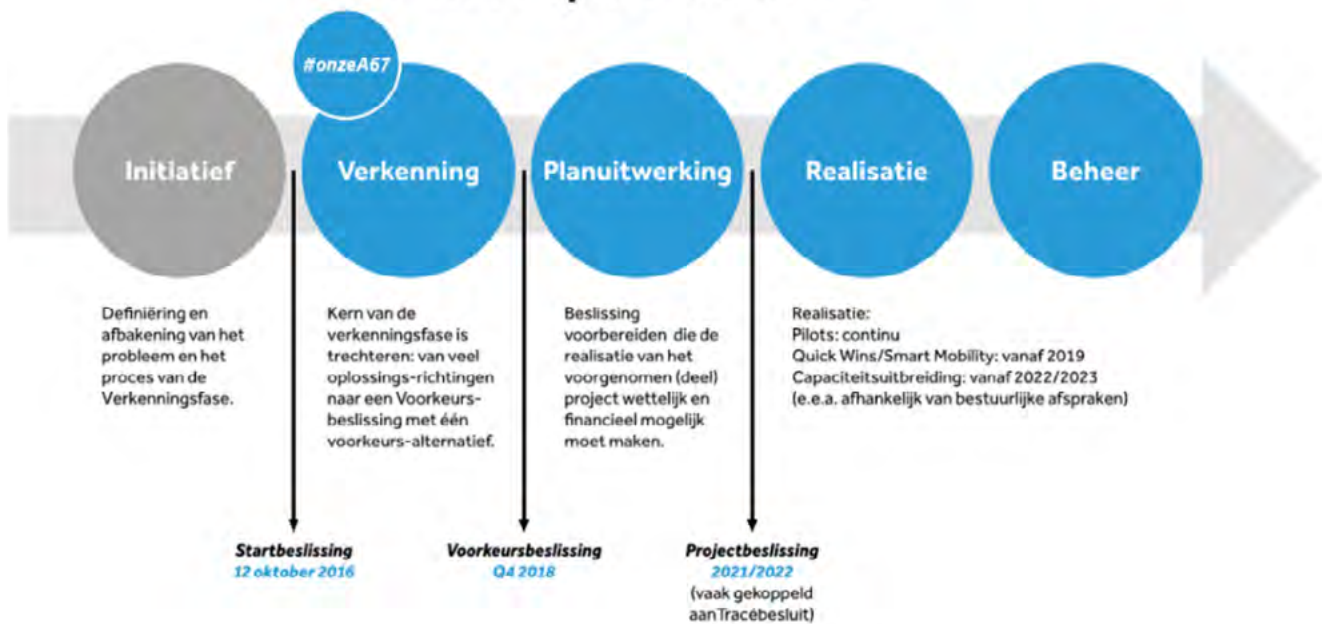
#onzeA67

Initiatief

Verkenning

Planuitwerking

Realisatie

Beheer

Definiëring en afbakening van het probleem en het proces van de Verkenningsfase.

Kern van de verkenningsfase is trechteren: van veel oplossings-richtingen naar een Voorkeursbeslissing met één voorkeurs-alternatief.

Beslissing voorbereiden die de realisatie van het voorgenomen (deel) project wettelijk en financieel mogelijk moet maken.

Realisatie:
Pilots: continu
Quick Wins/Smart Mobility: vanaf 2019
Capaciteitsuitbreiding: vanaf 2022/2023
(e.e.a. afhankelijk van bestuurlijke afspraken)

Startbeslissing
12 oktober 2016

Voorkeursbeslissing
Q4 2018

Projectbeslissing
2021/2022
(vaak gekoppeld aan Tracébesluit)